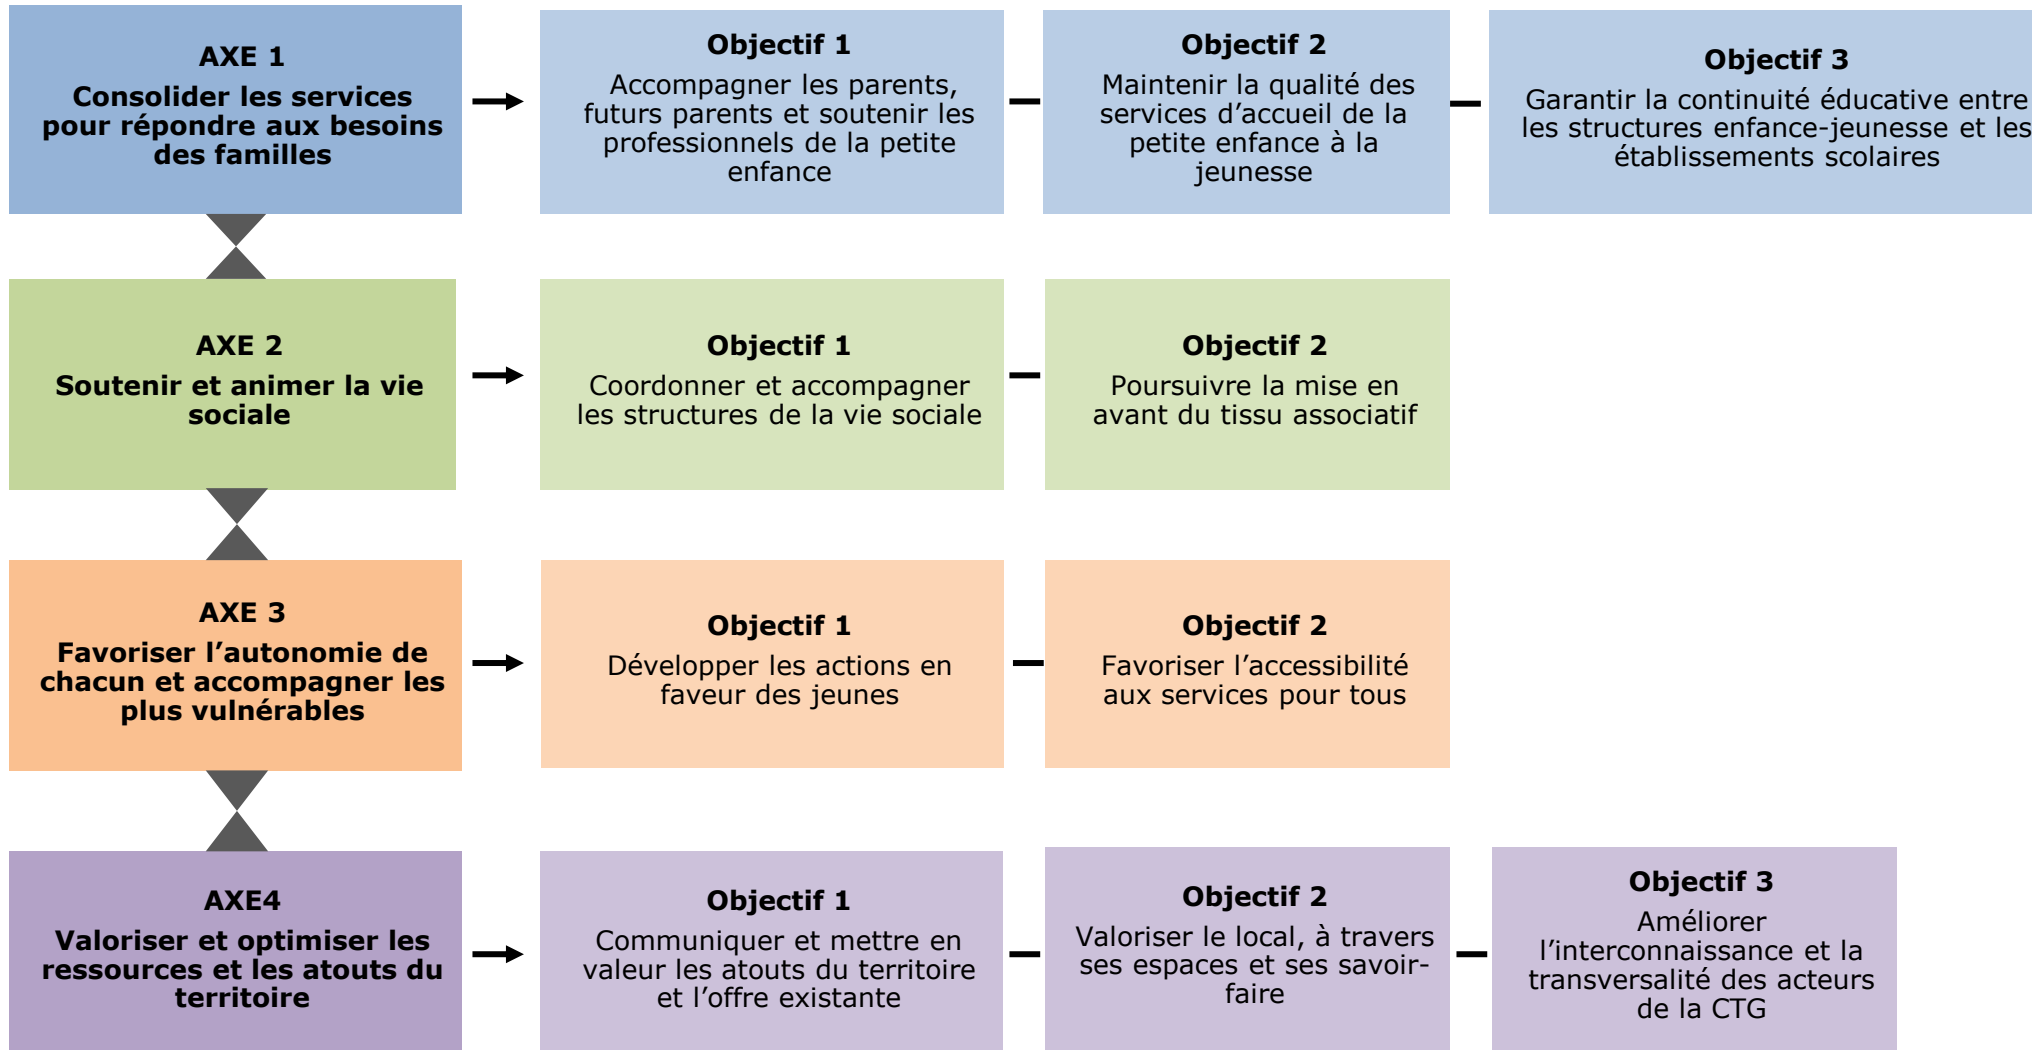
AXE 1
Consolider les services pour répondre aux besoins des familles

Objectif 1
Accompagner les parents, futurs parents et soutenir les professionnels de la petite enfance

Objectif 2
Maintenir la qualité des services d'accueil de la petite enfance à la jeunesse

Objectif 3
Garantir la continuité éducative entre les structures enfance-jeunesse et les établissements scolaires

AXE 2
Soutenir et animer la vie sociale

Objectif 1
Coordonner et accompagner les structures de la vie sociale

Objectif 2
Poursuivre la mise en avant du tissu associatif

AXE 3
Favoriser l'autonomie de chacun et accompagner les plus vulnérables

Objectif 1
Développer les actions en faveur des jeunes

Objectif 2
Favoriser l'accessibilité aux services pour tous

AXE4
Valoriser et optimiser les ressources et les atouts du territoire

Objectif 1
Communiquer et mettre en valeur les atouts du territoire et l'offre existante

Objectif 2
Valoriser le local, à travers ses espaces et ses savoir-faire

Objectif 3
Améliorer l'interconnaissance et la transversalité des acteurs de la CTG